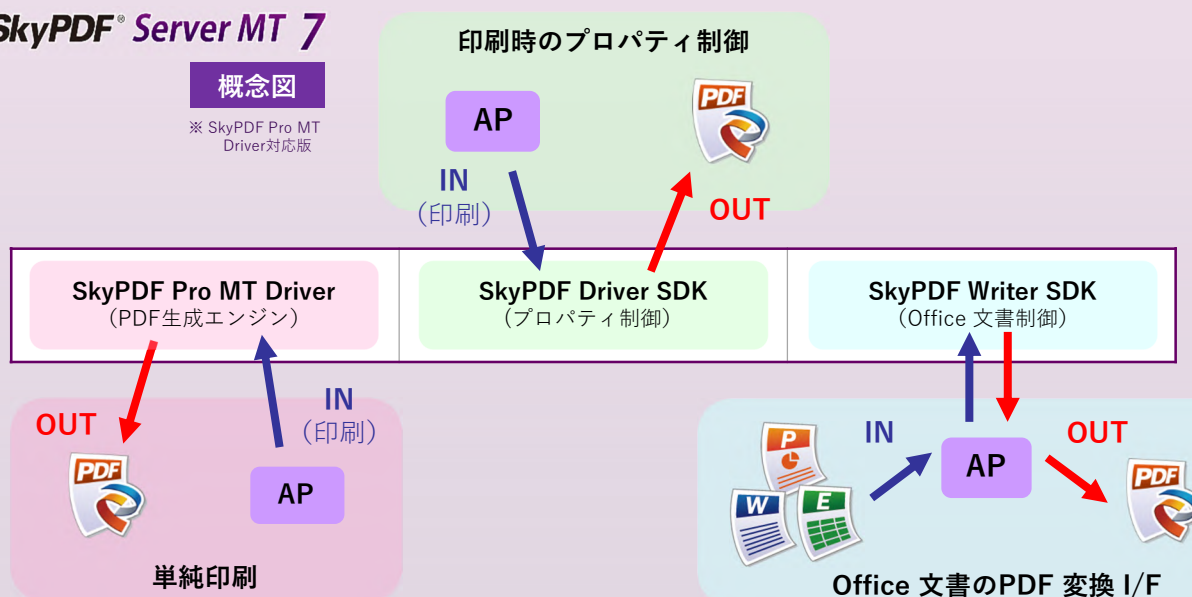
SkyPDF® Server MT 7

概念図

※ SkyPDF Pro MT Driver対応版

印刷時のプロパティ制御

AP

PDF

IN
（印刷）

OUT

SkyPDF Pro MT Driver
（PDF生成エンジン）

SkyPDF Driver SDK
（プロパティ制御）

SkyPDF Writer SDK
（Office 文書制御）

OUT

IN
（印刷）

PDF

AP

単純印刷

P

W

E

IN

AP

OUT

PDF

Office 文書のPDF 変換 I/F